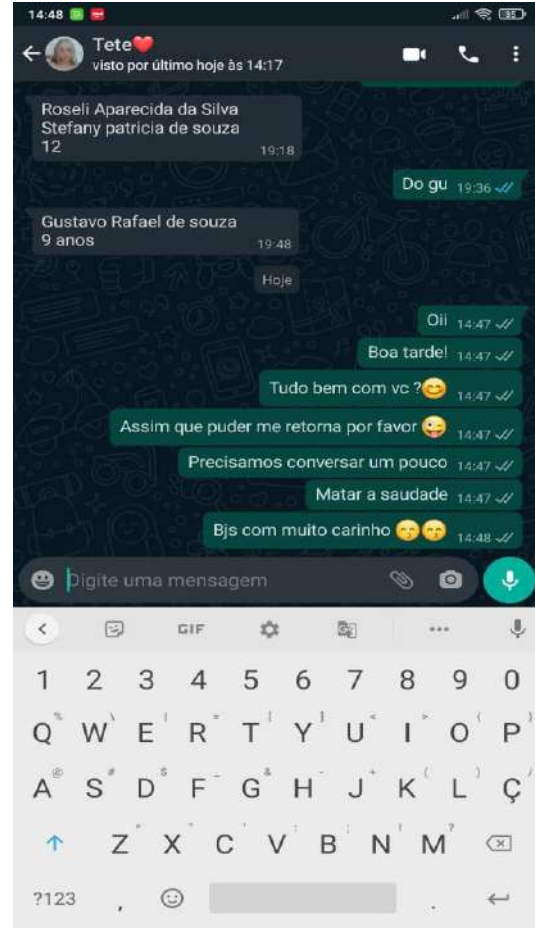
14:48

Tete❤️
visto por último hoje às 14:17

Roseli Aparecida da Silva
Stefany patricia de souza
12 19:18

Do gu 19:36

Gustavo Rafael de souza
9 anos 19:48

Hoje

Oii 14:47

Boa tarde! 14:47

Tudo bem com vc ?😊 14:47

Assim que puder me retorna por favor 😜 14:47

Precisamos conversar um pouco 14:47

Matar a saudade 14:47

Bjs com muito carinho 😙😙 14:48

Digite uma mensagem

GIF

1 2 3 4 5 6 7 8 9 0
Q W E R T Y U I O P
A S D F G H J K L Ç
Z X C V B N M
?123 , .